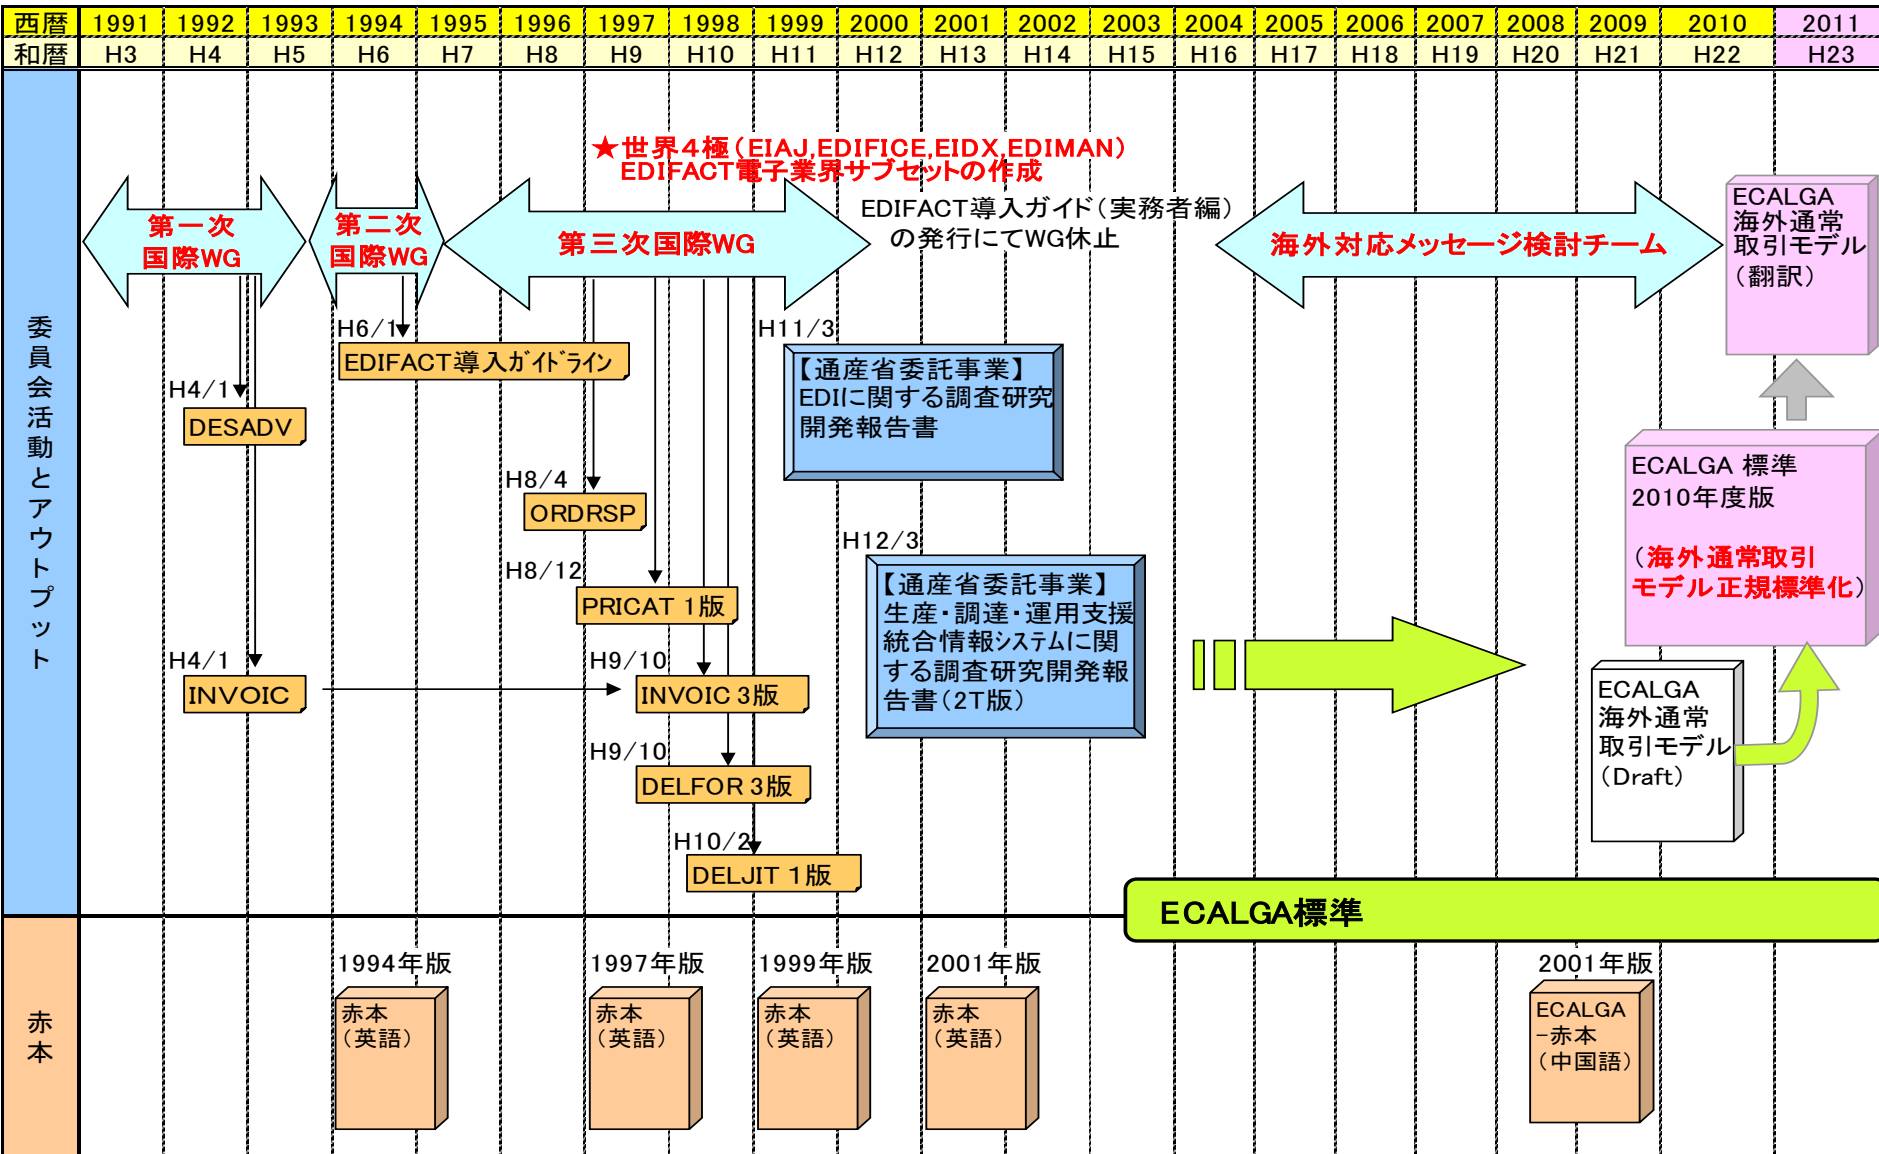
| 西暦 | 1991 | 1992 | 1993 | 1994 | 1995 | 1996 | 1997 | 1998 | 1999 | 2000 | 2001 | 2002 | 2003 | 2004 | 2005 | 2006 | 2007 | 2008 | 2009 | 2010 | 2011 |
|---|---|---|---|---|---|---|---|---|---|---|---|---|---|---|---|---|---|---|---|---|---|
| 和暦 | H3 | H4 | H5 | H6 | H7 | H8 | H9 | H10 | H11 | H12 | H13 | H14 | H15 | H16 | H17 | H18 | H19 | H20 | H21 | H22 | H23 |

委員会活動とアウトプット

★世界４極（EIAJ,EDIFICE,EIDX,EDIMAN）
EDIFACT電子業界サブセットの作成

第一次国際WG

第二次国際WG

第三次国際WG

EDIFACT導入ガイド（実務者編）の発行にてWG休止

海外対応メッセージ検討チーム

ECALGA 海外通常取引モデル（翻訳）

H6/1
EDIFACT導入ｶﾞｲﾄﾞﾗｲﾝ

H11/3
【通産省委託事業】EDIに関する調査研究開発報告書

H4/1
DESADV

H8/4
ORDRSP

H8/12
PRICAT 1版

H12/3
【通産省委託事業】生産・調達・運用支援統合情報システムに関する調査研究開発報告書（2T版）

ECALGA 標準 2010年度版

（海外通常取引モデル正規標準化）

H4/1
INVOIC

H9/10
INVOIC 3版

H9/10
DELFOR 3版

H10/2
DELJIT 1版

ECALGA 海外通常取引モデル（Draft）

ECALGA標準

赤本

1994年版
赤本（英語）

1997年版
赤本（英語）

1999年版
赤本（英語）

2001年版
赤本（英語）

2001年版
ECALGA－赤本（中国語）